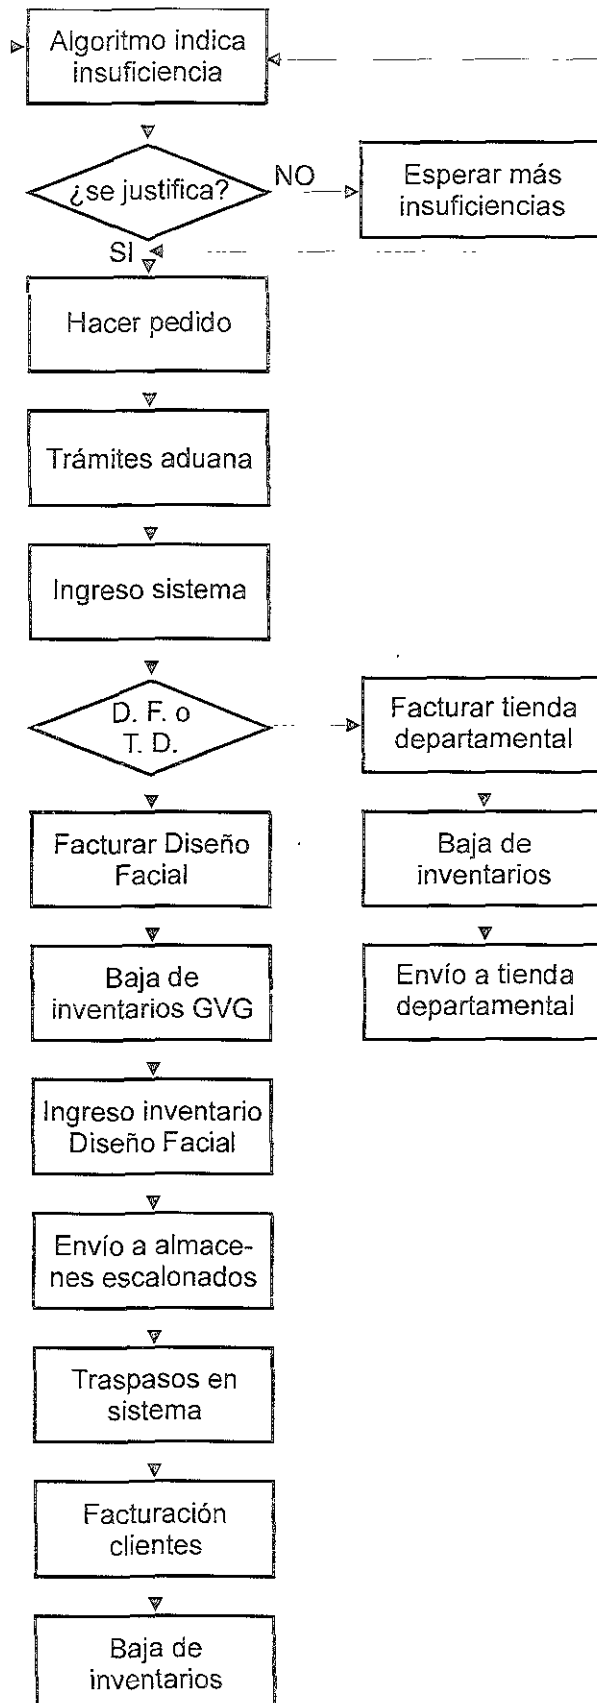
Algoritmo indica insuficiencia

¿se justifica?

NO

Esperar más insuficiencias

SI

Hacer pedido

Trámites aduana

Ingreso sistema

D. F. o T. D.

Facturar tienda departamental

Baja de inventarios

Envío a tienda departamental

Facturar Diseño Facial

Baja de inventarios GVG

Ingreso inventario Diseño Facial

Envío a almacenes escalonados

Traspasos en sistema

Facturación clientes

Baja de inventarios